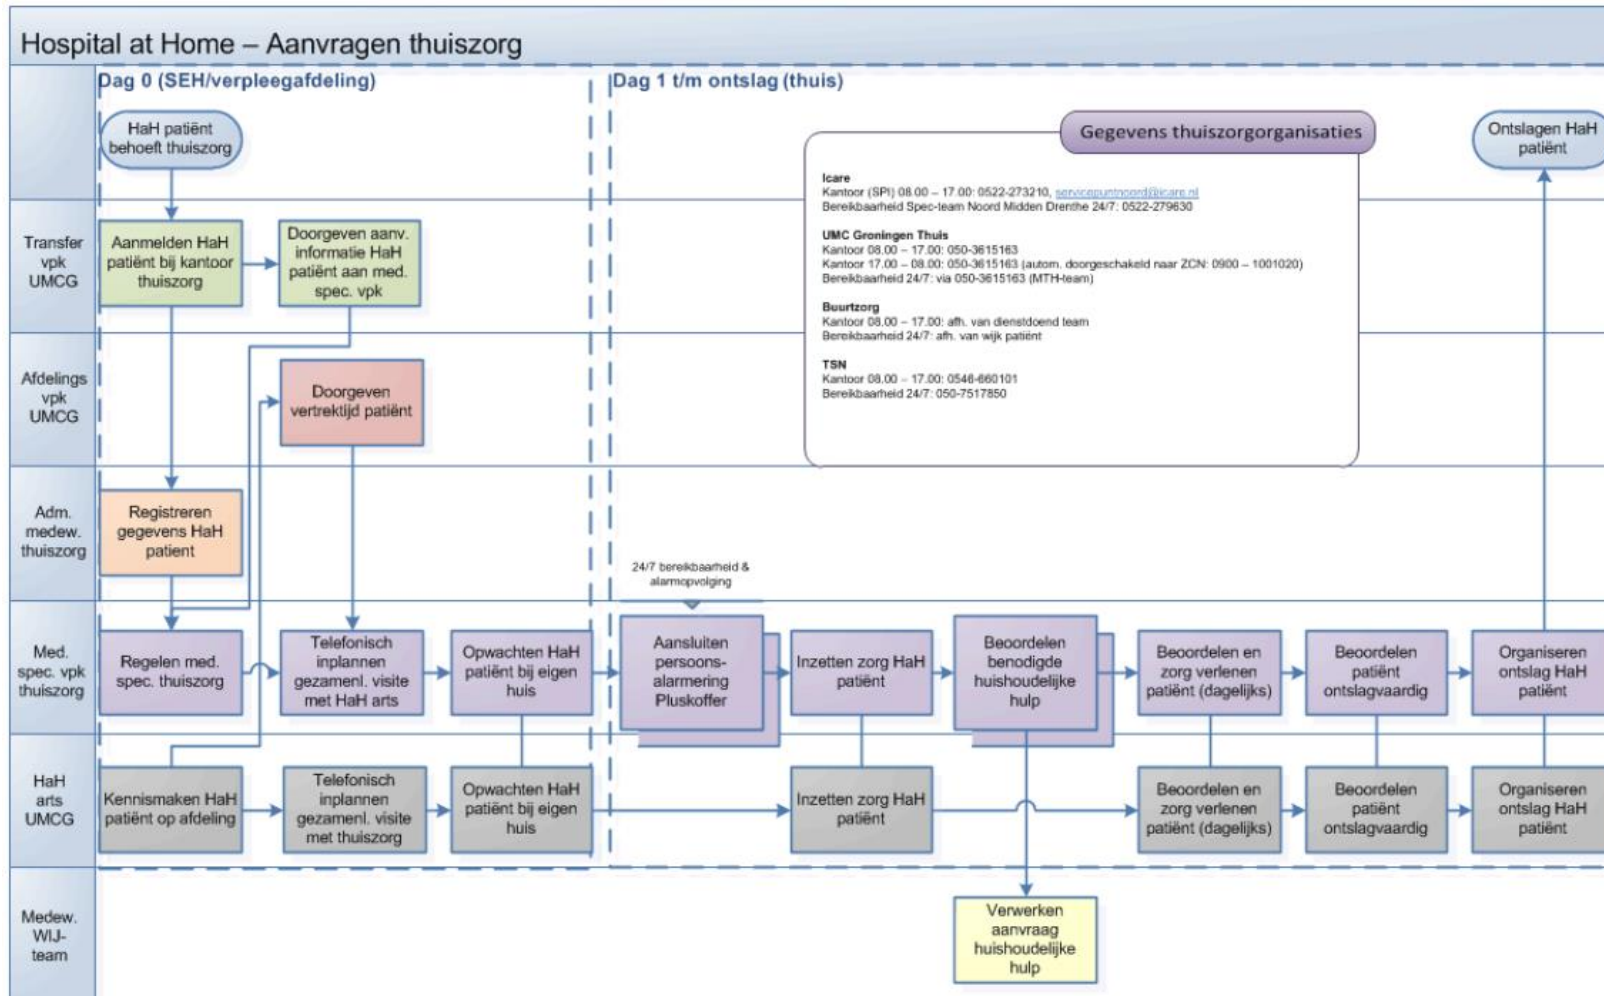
Hospital at Home – Aanvragen thuiszorg

Dag 0 (SEH/verpleegafdeling)

Dag 1 t/m ontslag (thuis)

HaH patiënt behoeft thuiszorg

Gegevens thuiszorgorganisaties

Icare
Kantoor (SPI) 08.00 – 17.00: 0522-273210, servicepuntnoord@icare.nl
Bereikbaarheid Spec-team Noord Midden Drenthe 24/7: 0522-279630

UMC Groningen Thuis
Kantoor 08.00 – 17.00: 050-3615163
Kantoor 17.00 – 08.00: 050-3615163 (autom. doorgeschakeld naar ZCN: 0900 – 1001020)
Bereikbaarheid 24/7: via 050-3615163 (MTH-team)

Buurtzorg
Kantoor 08.00 – 17.00: afh. van dienstdoend team
Bereikbaarheid 24/7: afh. van wijk patiënt

TSN
Kantoor 08.00 – 17.00: 0546-660101
Bereikbaarheid 24/7: 050-7517850

Ontslagen HaH patiënt

Transfer vpk UMCG

Aanmelden HaH patiënt bij kantoor thuiszorg

Doorgeven aanv. informatie HaH patiënt aan med. spec. vpk

Afdelings vpk UMCG

Doorgeven vertrektijd patiënt

Adm. medew. thuiszorg

Registreren gegevens HaH patient

24/7 bereikbaarheid & alarmopvolging

Med. spec. vpk thuiszorg

Regelen med. spec. thuiszorg

Telefonisch inplannen gezamenl. visite met HaH arts

Opwachten HaH patiënt bij eigen huis

Aansluiten persoons-alarmering Pluskoffer

Inzetten zorg HaH patiënt

Beoordelen benodigde huishoudelijke hulp

Beoordelen en zorg verlenen patiënt (dagelijks)

Beoordelen patiënt ontslagvaardig

Organiseren ontslag HaH patiënt

HaH arts UMCG

Kennismaken HaH patiënt op afdeling

Telefonisch inplannen gezamenl. visite met thuiszorg

Opwachten HaH patiënt bij eigen huis

Inzetten zorg HaH patiënt

Beoordelen en zorg verlenen patiënt (dagelijks)

Beoordelen patiënt ontslagvaardig

Organiseren ontslag HaH patiënt

Medew. WIJ-team

Verwerken aanvraag huishoudelijke hulp